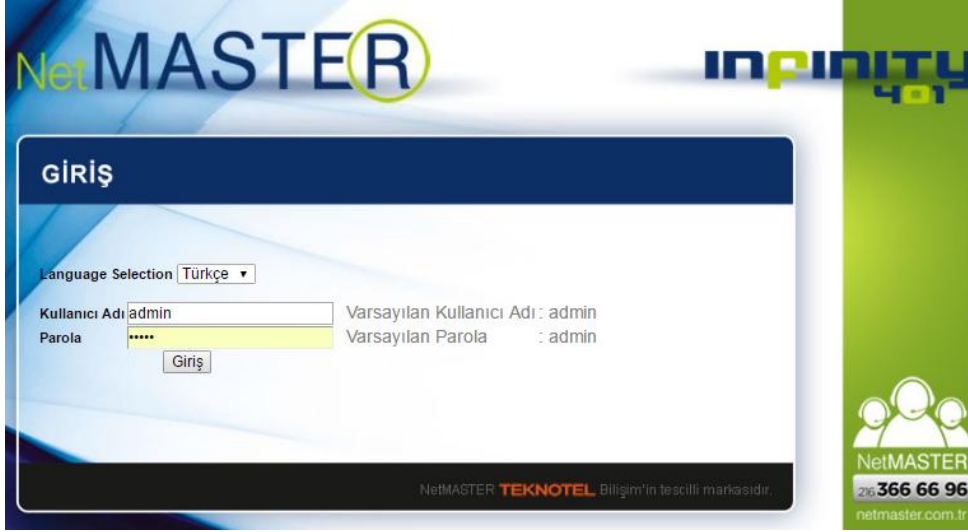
NetMASTER

INFINITY 401

GİRİŞ

Language Selection Türkçe ▾

Kullanıcı Adı admin

Varsayılan Kullanıcı Adı : admin

Parola •••••

Varsayılan Parola : admin

Giriş

NetMASTER TEKNOTEL Bilişim'in tescilli markasıdır.

NetMASTER

216 366 66 96

netmaster.com.tr